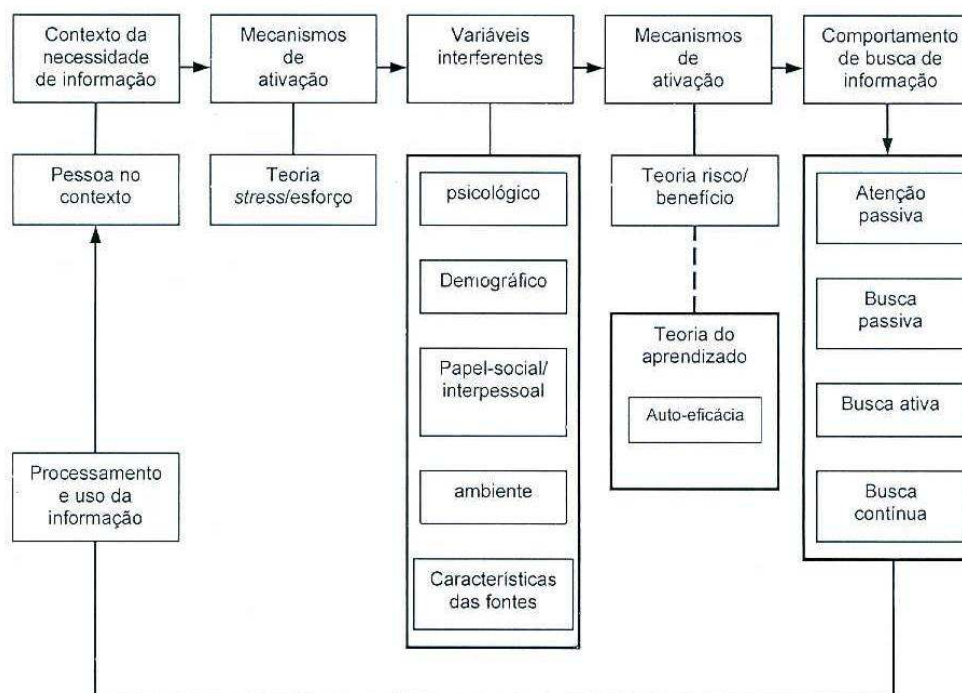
Contexto da necessidade de informação

Mecanismos de ativação

Variáveis interferentes

Mecanismos de ativação

Comportamento de busca de informação

Pessoa no contexto

Teoria *stress*/esforço

psicológico

Demográfico

Papel-social/ interpessoal

ambiente

Características das fontes

Teoria risco/ benefício

Teoria do aprendizado

Auto-eficácia

Atenção passiva

Busca passiva

Busca ativa

Busca contínua

Processamento e uso da informação